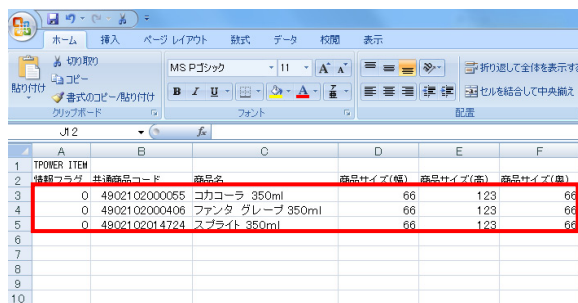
ホーム 挿入 ページレイアウト 数式 データ 校閲 表示

切り取り
コピー
貼り付け
書式のコピー/貼り付け
クリップボード

MS Pゴシック 11
B I U
フォント

折り返して全体を表示する
セルを結合して中央揃え
配置

J12

| | A | B | C | D | E | F |
|---|---|---|---|---|---|---|
| 1 | TPOWER ITEM | | | | | |
| 2 | 情報フラグ | 共通商品コード | 商品名 | 商品サイズ(幅) | 商品サイズ(高) | 商品サイズ(奥) |
| 3 | 0 | 4902102000055 | コカコーラ 350ml | 66 | 123 | 66 |
| 4 | 0 | 4902102000406 | ファンタ グレープ 350ml | 66 | 123 | 66 |
| 5 | 0 | 4902102014724 | スプライト 350ml | 66 | 123 | 66 |
| 6 | | | | | | |
| 7 | | | | | | |
| 8 | | | | | | |
| 9 | | | | | | |
| 10 | | | | | | |